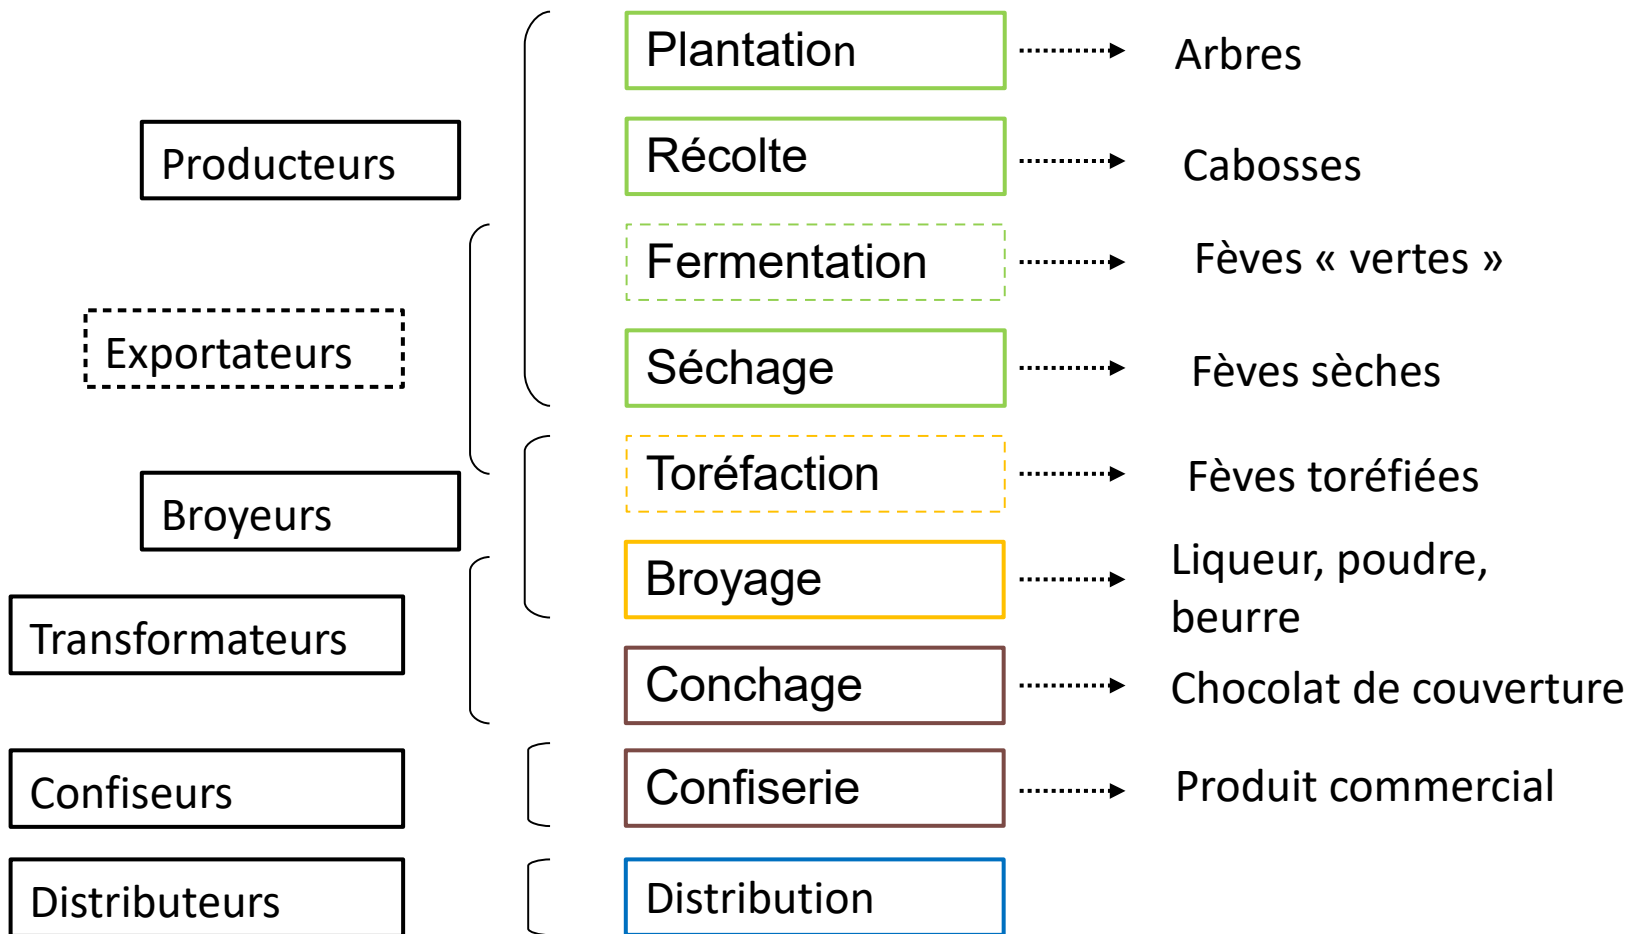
Producteurs

Exportateurs

Broyeurs

Transformateurs

Confiseurs

Distributeurs

Plantation → Arbres

Récolte → Cabosses

Fermentation → Fèves « vertes »

Séchage → Fèves sèches

Toréfaction → Fèves toréfiées

Broyage → Liqueur, poudre, beurre

Conchage → Chocolat de couverture

Confiserie → Produit commercial

Distribution